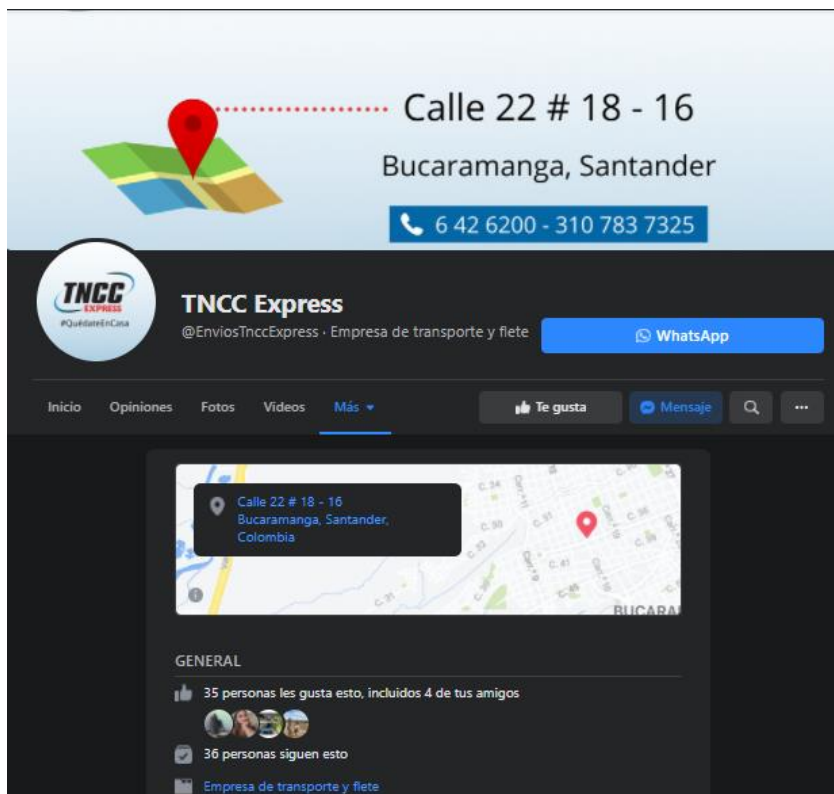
Calle 22 # 18 - 16

Bucaramanga, Santander

6 42 6200 - 310 783 7325

TNCC EXPRESS
#QuédateEnCasa

TNCC Express

@EnviosTnccExpress · Empresa de transporte y flete

WhatsApp

Inicio Opiniones Fotos Videos Más

Te gusta Mensaje

Calle 22 # 18 - 16
Bucaramanga, Santander,
Colombia

BUCARA

GENERAL

35 personas les gusta esto, incluidos 4 de tus amigos

36 personas siguen esto

Empresa de transporte y flete